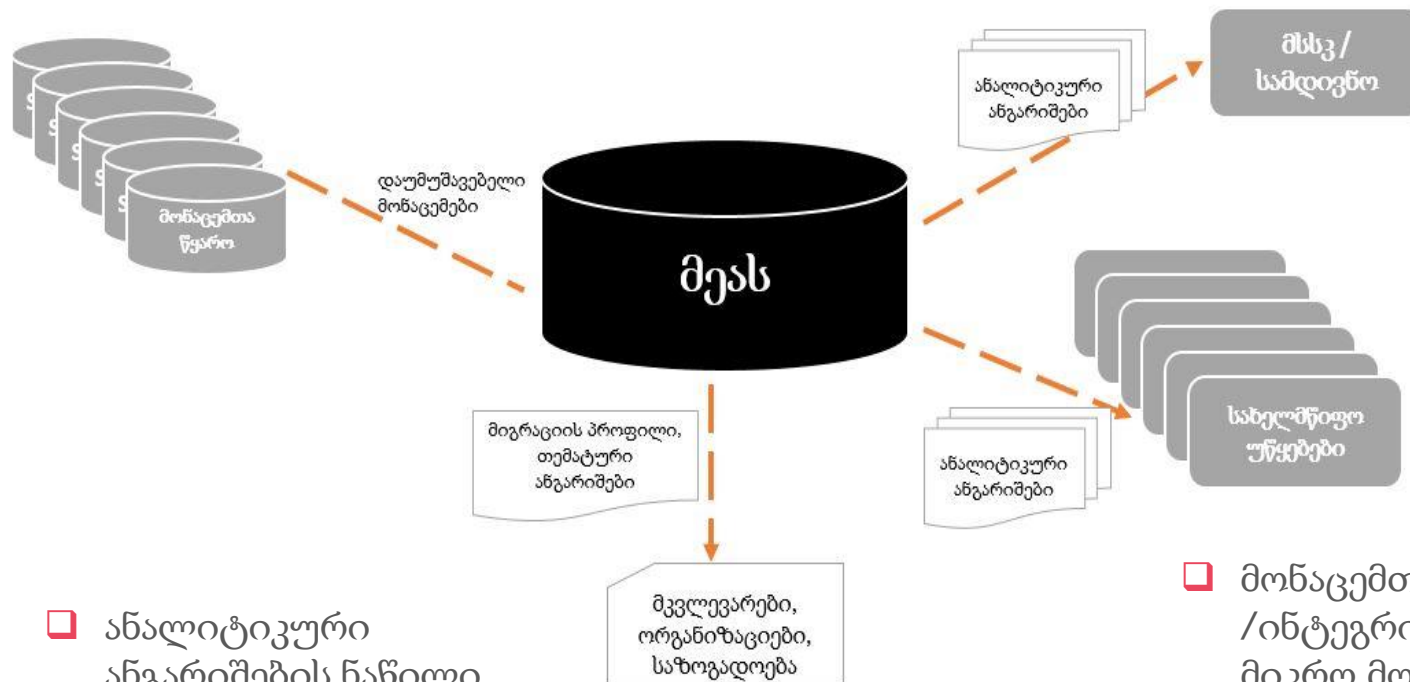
მონაცემთა წყარო

დაუმუშავებელი მონაცემები

მეას

ანალიტიკური ანგარიშები

მსსკ / სამდივნო

სახელმწიფო უწყებები

ანალიტიკური ანგარიშები

მიგრაციის პროფილი, თემატური ანგარიშები

მკვლევარები, ორგანიზაციები, საზოგადოება

ანალიტიკური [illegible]

მონაცემთ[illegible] /ინტეგრი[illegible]